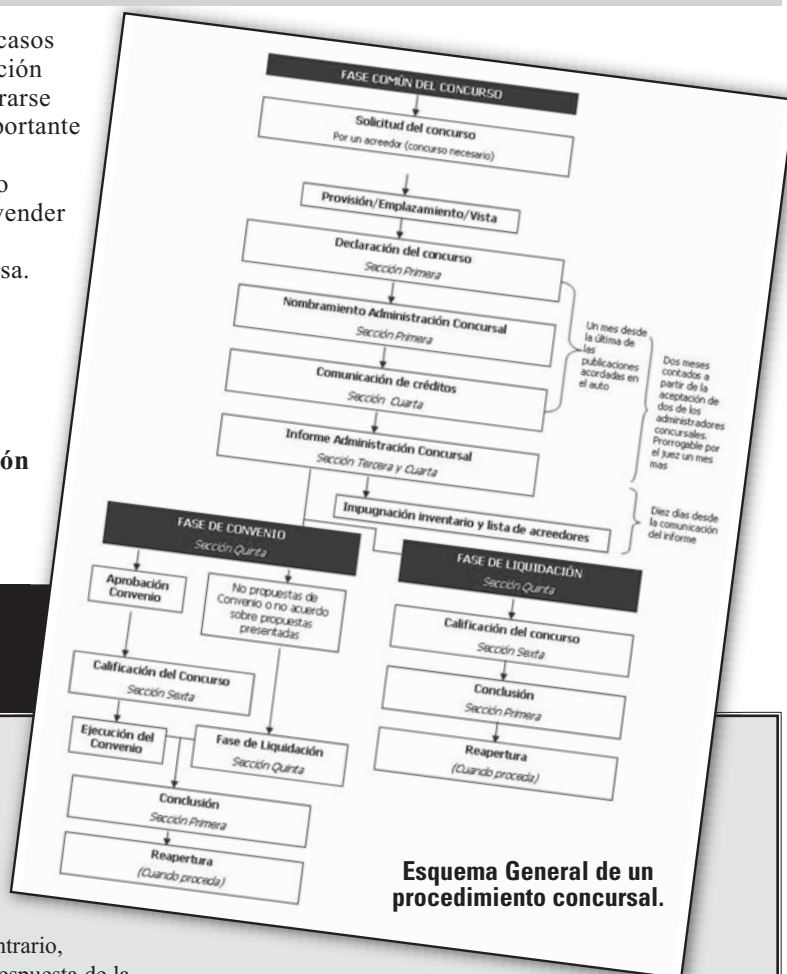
casos ción rarse portante

o vender

sa.

ón

FASE COMÚN DEL CONCURSO

Solicitud del concurso
Por un acreedor (concurso necesario)

Provisión/Emplazamiento/Vista

Declaración del concurso
Sección Primera

Nombramiento Administración Concursal
Sección Primera

Comunicación de créditos
Sección Cuarta

Informe Administración Concursal
Sección Tercera y Cuarta

Un mes desde la última de las publicaciones acordadas en el auto

Dos meses contados a partir de la aceptación de dos de los administradores concursales. Prorrogable por el juez un mes mas

Impugnación inventario y lista de acreedores

Diez días desde la comunicación del informe

FASE DE CONVENIO
Sección Quinta

Aprobación Convenio

No propuestas de Convenio o no acuerdo sobre propuestas presentadas

Calificación del Concurso
Sección Sexta

Ejecución del Convenio

Fase de Liquidación
Sección Quinta

Conclusión
Sección Primera

Reapertura
(Cuando proceda)

FASE DE LIQUIDACIÓN
Sección Quinta

Calificación del concurso
Sección Sexta

Conclusión
Sección Primera

Reapertura
(Cuando proceda)

Esquema General de un procedimiento concursal.

ntrario,
espuesta de la